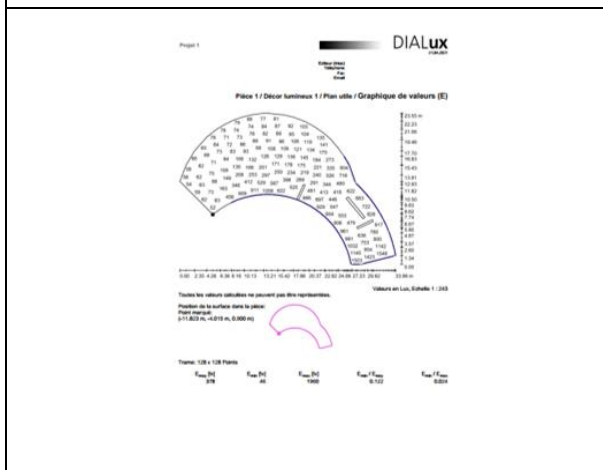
Projet 1

DIALux

Editeur (titre)
Téléphone
Fax
Email

Pièce 1 / Décor lumineux 1 / Plan utile / Graphique de valeurs (E)

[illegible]

Valeurs en Lux, Echelle 1 : 243

Toutes les valeurs calculées ne peuvent pas être représentées.

Position de la surface dans la pièce:
Point marqué:
(-11.823 m, -4.015 m, 0.000 m)

Trame: 128 x 128 Points

| $E_{moy}$ [lx] | $E_{min}$ [lx] | $E_{max}$ [lx] | $E_{min}$ / $E_{moy}$ | $E_{min}$ / $E_{max}$ |
|---|---|---|---|---|
| 378 | 46 | 1960 | 0.122 | 0.024 |